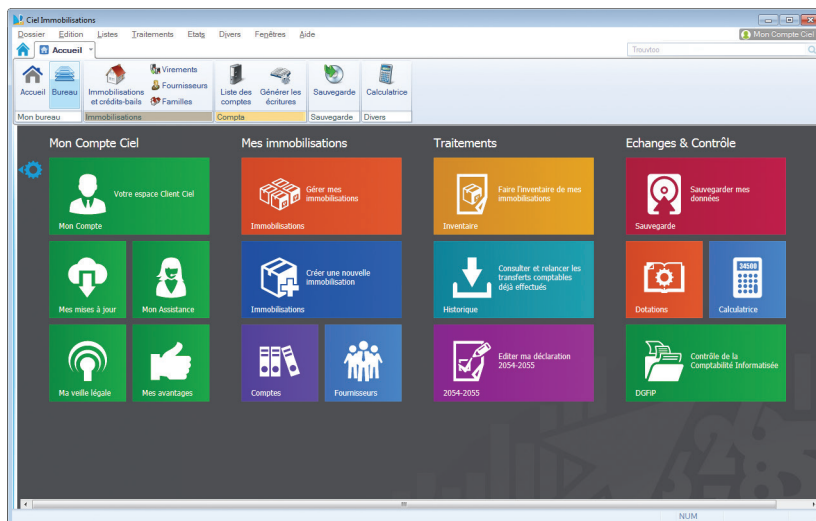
Ciel Immobilisations

Dossier Edition Listes Traitements Etats Divers Fenêtres Aide

Mon Compte Ciel

Accueil

Trouvez

Accueil Bureau

Mon bureau

Immobilisations et crédits-bails

Virements

Fournisseurs

Familles

Immobilisations

Liste des comptes

Générer les écritures

Compta

Sauvegarde

Sauvegarde

Calculatrice

Divers

Mon Compte Ciel

Votre espace Client Ciel

Mon Compte

Mes mises à jour

Mon Assistance

Ma veille légale

Mes avantages

Mes immobilisations

Gérer mes immobilisations

Immobilisations

Créer une nouvelle immobilisation

Immobilisations

Comptes

Fournisseurs

Traitements

Faire l'inventaire de mes immobilisations

Inventaire

Consulter et relancer les transferts comptables déjà effectués

Historique

Editer ma déclaration 2054-2055

2054-2055

Echanges & Contrôle

Sauvegarder mes données

Sauvegarde

Dotations

34500

Calculatrice

Contrôle de la Comptabilité Informatisée

DGFiP

NUM